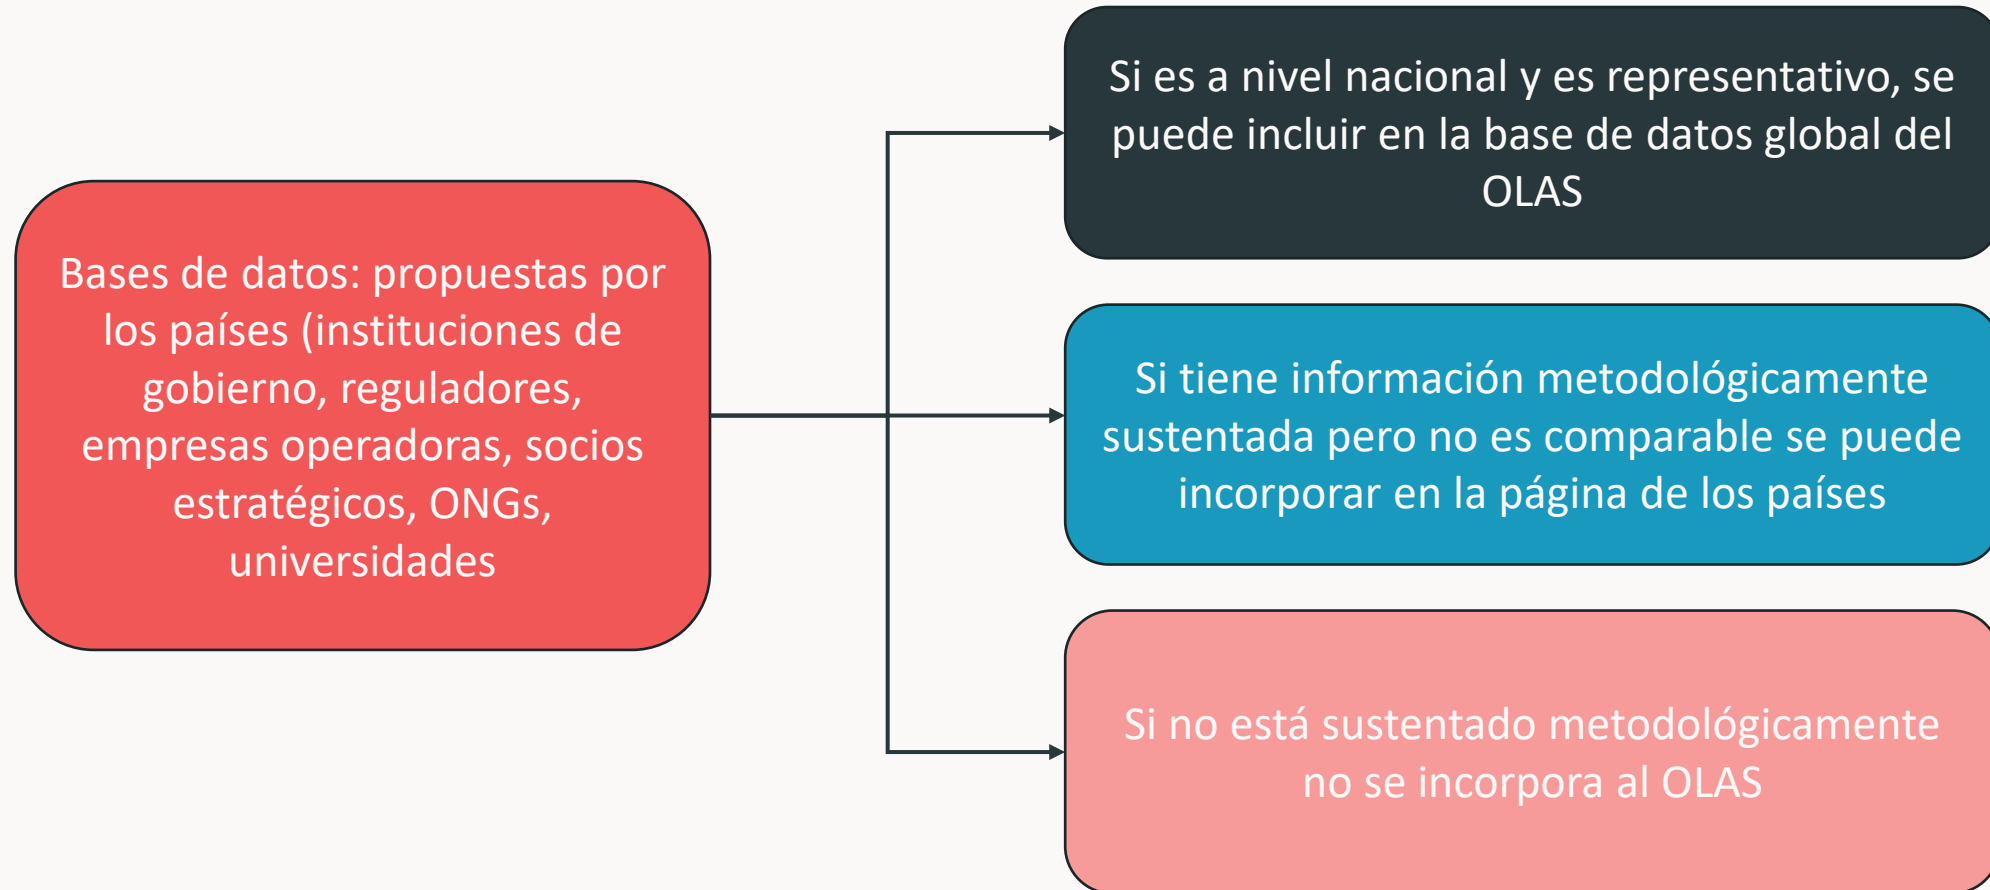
Bases de datos: propuestas por los países (instituciones de gobierno, reguladores, empresas operadoras, socios estratégicos, ONGs, universidades

Si es a nivel nacional y es representativo, se puede incluir en la base de datos global del OLAS

Si tiene información metodológicamente sustentada pero no es comparable se puede incorporar en la página de los países

Si no está sustentado metodológicamente no se incorpora al OLAS